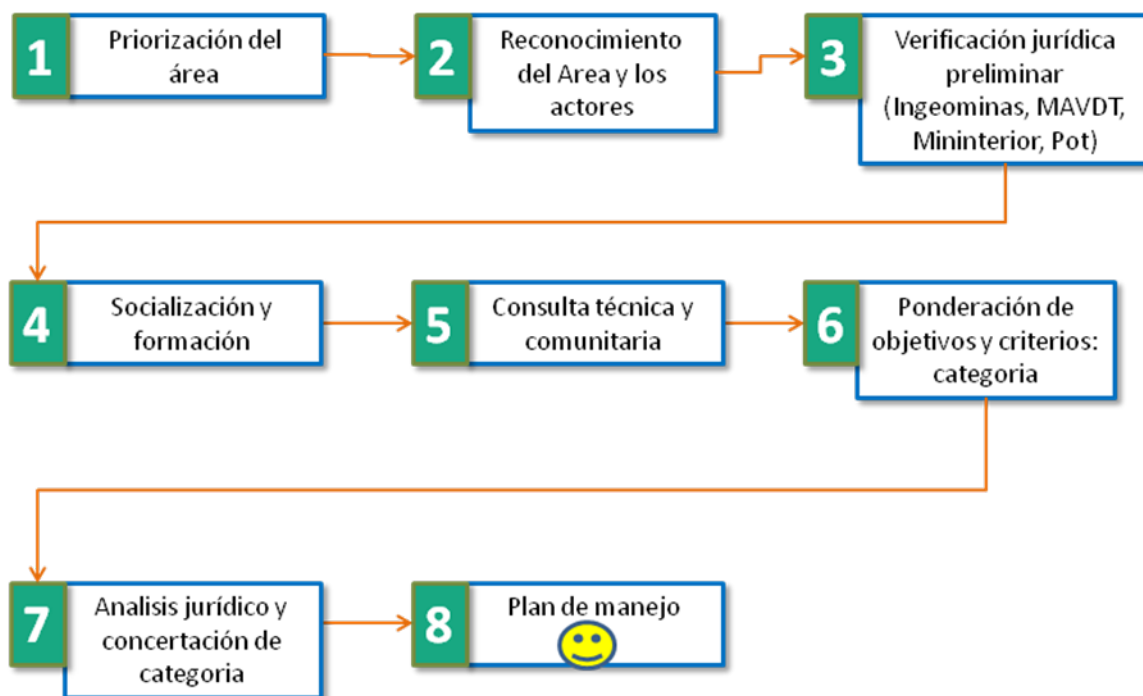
1 Priorización del área

2 Reconocimiento del Area y los actores

3 Verificación jurídica preliminar (Ingeominas, MAVDT, Mininterior, Pot)

4 Socialización y formación

5 Consulta técnica y comunitaria

6 Ponderación de objetivos y criterios: categoria

7 Analisis jurídico y concertación de categoria

8 Plan de manejo